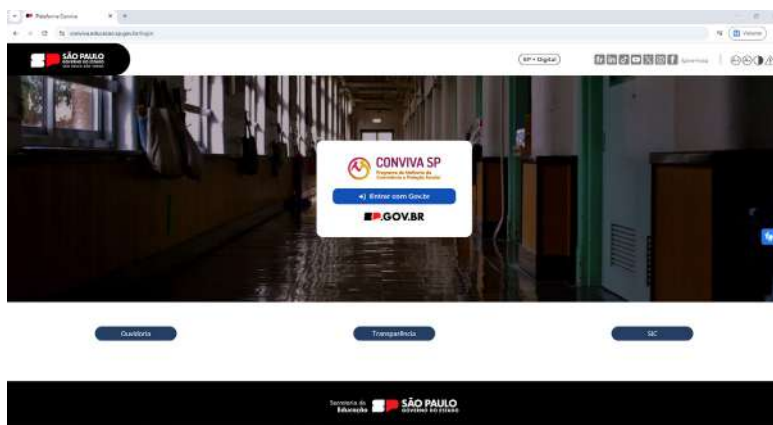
Plataforma Conviva

conviva.educacao.sp.gov.br/login

SÃO PAULO GOVERNO DO ESTADO

SP • Digital

CONVIVA SP

Programa de Melhoria da Convivência e Proteção Escolar

Entrar com Gov.br

SP GOV.BR

Ouvidoria

Transparência

SIC

Secretaria da Educação

SÃO PAULO GOVERNO DO ESTADO